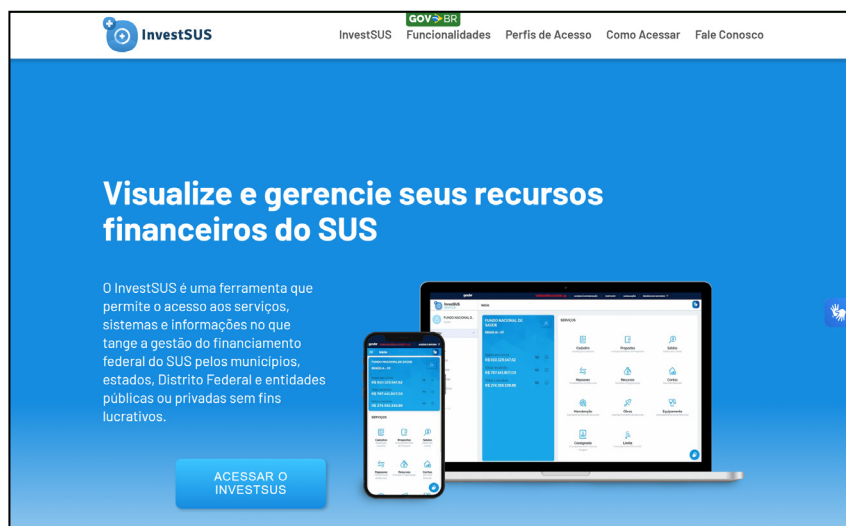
GOV BR

InvestSUS

InvestSUS Funcionalidades Perfis de Acesso Como Acessar Fale Conosco

Visualize e gerencie seus recursos financeiros do SUS

O InvestSUS é uma ferramenta que permite o acesso aos serviços, sistemas e informações no que tange a gestão do financiamento federal do SUS pelos municípios, estados, Distrito Federal e entidades públicas ou privadas sem fins lucrativos.

ACESSAR O INVESTSUS

InvestSUS

FUNDO NACIONAL DE SAÚDE

SERVIÇOS

Cadastro

Propostas

Saldos

Repasses

Relatórios

Contas

Manutenção

Obras

Equipamentos

Contingente

Limite

R$ 333.129.567,52

R$ 787.643.857,13

R$ 274.396.226,86

SERVIÇOS

Cadastro

Propostas

Saldos

Repasses

Relatórios

Contas